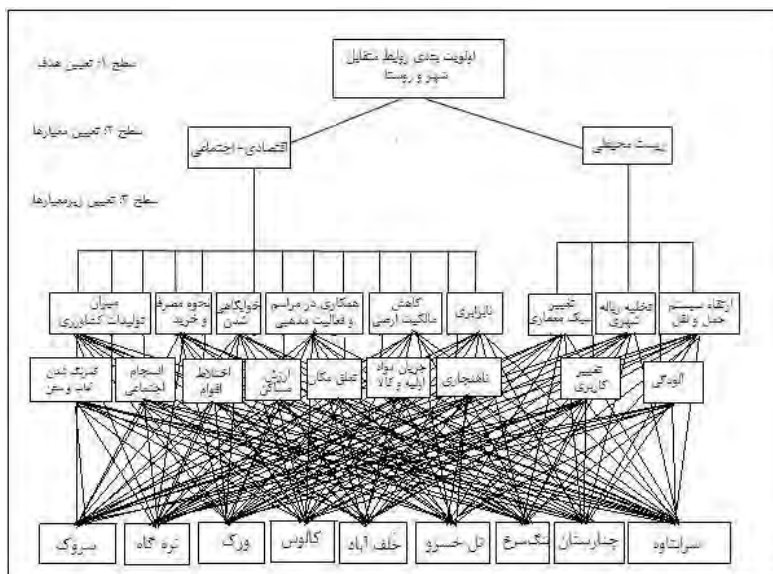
سطح ۱: تعیین هدف

اولویت بندی روابط متقابل شهر و روستا

سطح ۲: تعیین معیارها

اقتصادی - اجتماعی

زیست محیطی

سطح ۳: تعیین زیرمعیارها

میزان تولیدات کشاورزی

نحوه مصرف و خرید

خوابگاهی شدن

همکاری در مراسم و فعالیت مذهبی

کاهش مالکیت ارضی

نابرابری

تغییر سبک معماری

تخلیه زباله شهری

ارتقاء سیستم حمل و نقل

کمرنگ شدن آداب و رسوم

انسجام اجتماعی

اختلاط اقوام

ارزش مسکن

تعلق مکان

جریان مواد اولیه و کالا

ناهنجاری

تغییر کاربری

آلودگی

سروک

تره گاه

ورگ

کالوس

خلف آباد

تل خسرو

تنگ سرخ

چنارستان

سرآباوه